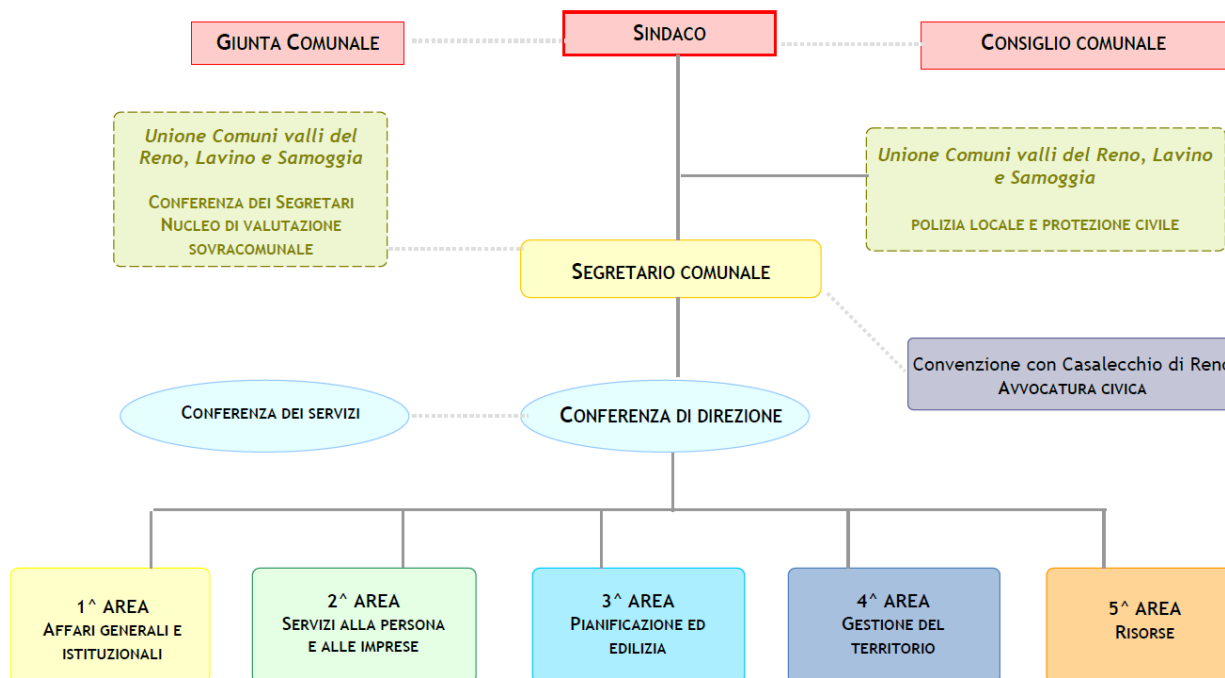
Giunta Comunale

Sindaco

Consiglio comunale

Unione Comuni valli del Reno, Lavino e Samoggia

Conferenza dei Segretari
Nucleo di valutazione sovracomunale

Unione Comuni valli del Reno, Lavino e Samoggia

polizia locale e protezione civile

Segretario comunale

Convenzione con Casalecchio di Reno
Avvocatura civica

Conferenza dei servizi

Conferenza di direzione

1^ AREA
Affari generali e istituzionali

2^ AREA
Servizi alla persona e alle imprese

3^ AREA
Pianificazione ed edilizia

4^ AREA
Gestione del territorio

5^ AREA
Risorse